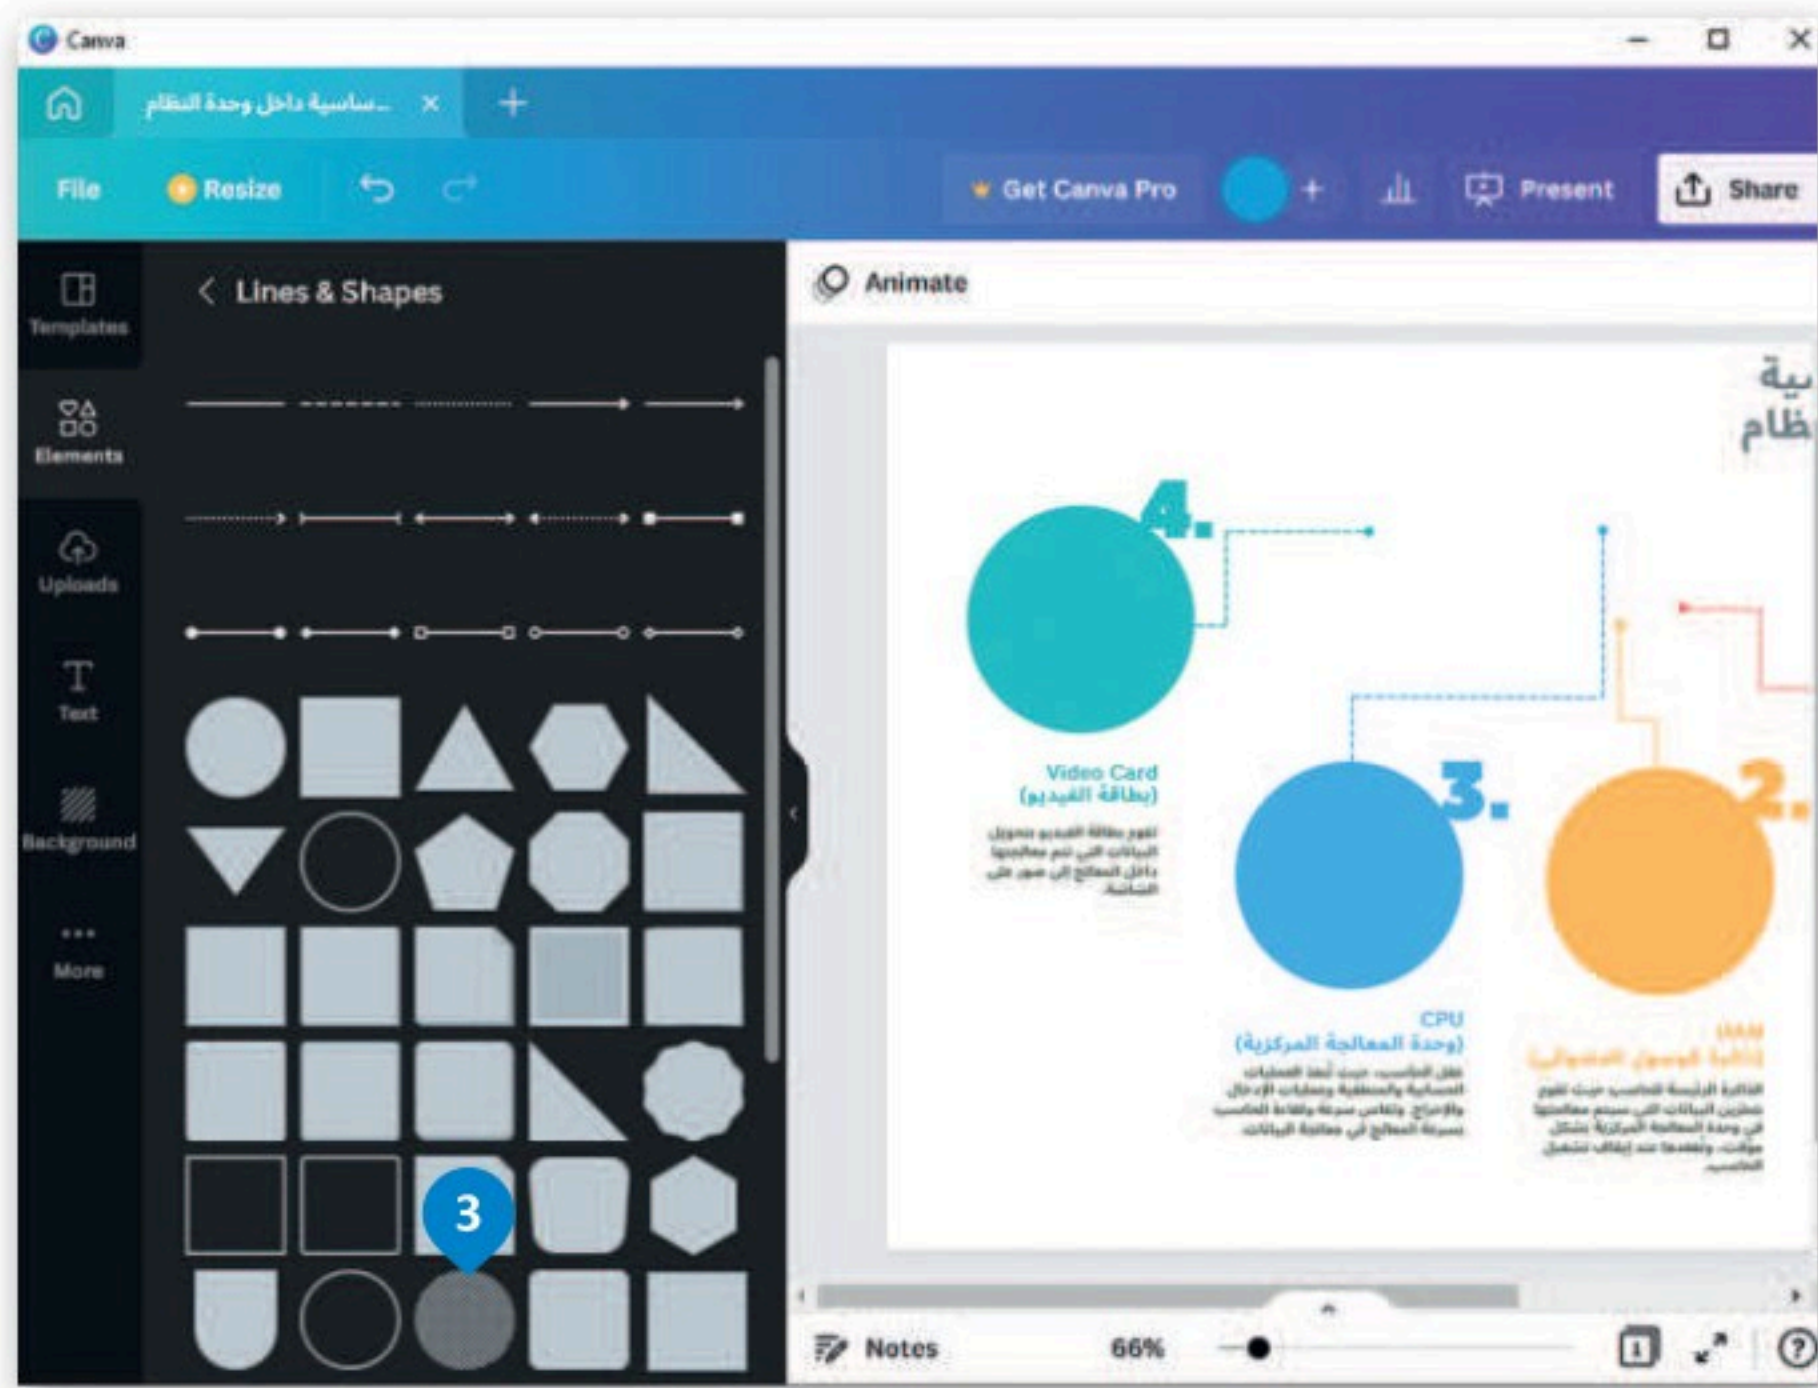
Canva

...ساسية داخل وحدة النظام

File
Resize
Get Canva Pro
Present
Share

Templates
Elements
Uploads
Text
Background
More

Lines & Shapes

Animate

ية
ظام

4.
Video Card
(بطاقة الفيديو)
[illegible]

3.
CPU
(وحدة المعالجة المركزية)
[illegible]

2.
RAM
(ذاكرة الوصول العشوائي)
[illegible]

3

Notes
66%
1
?